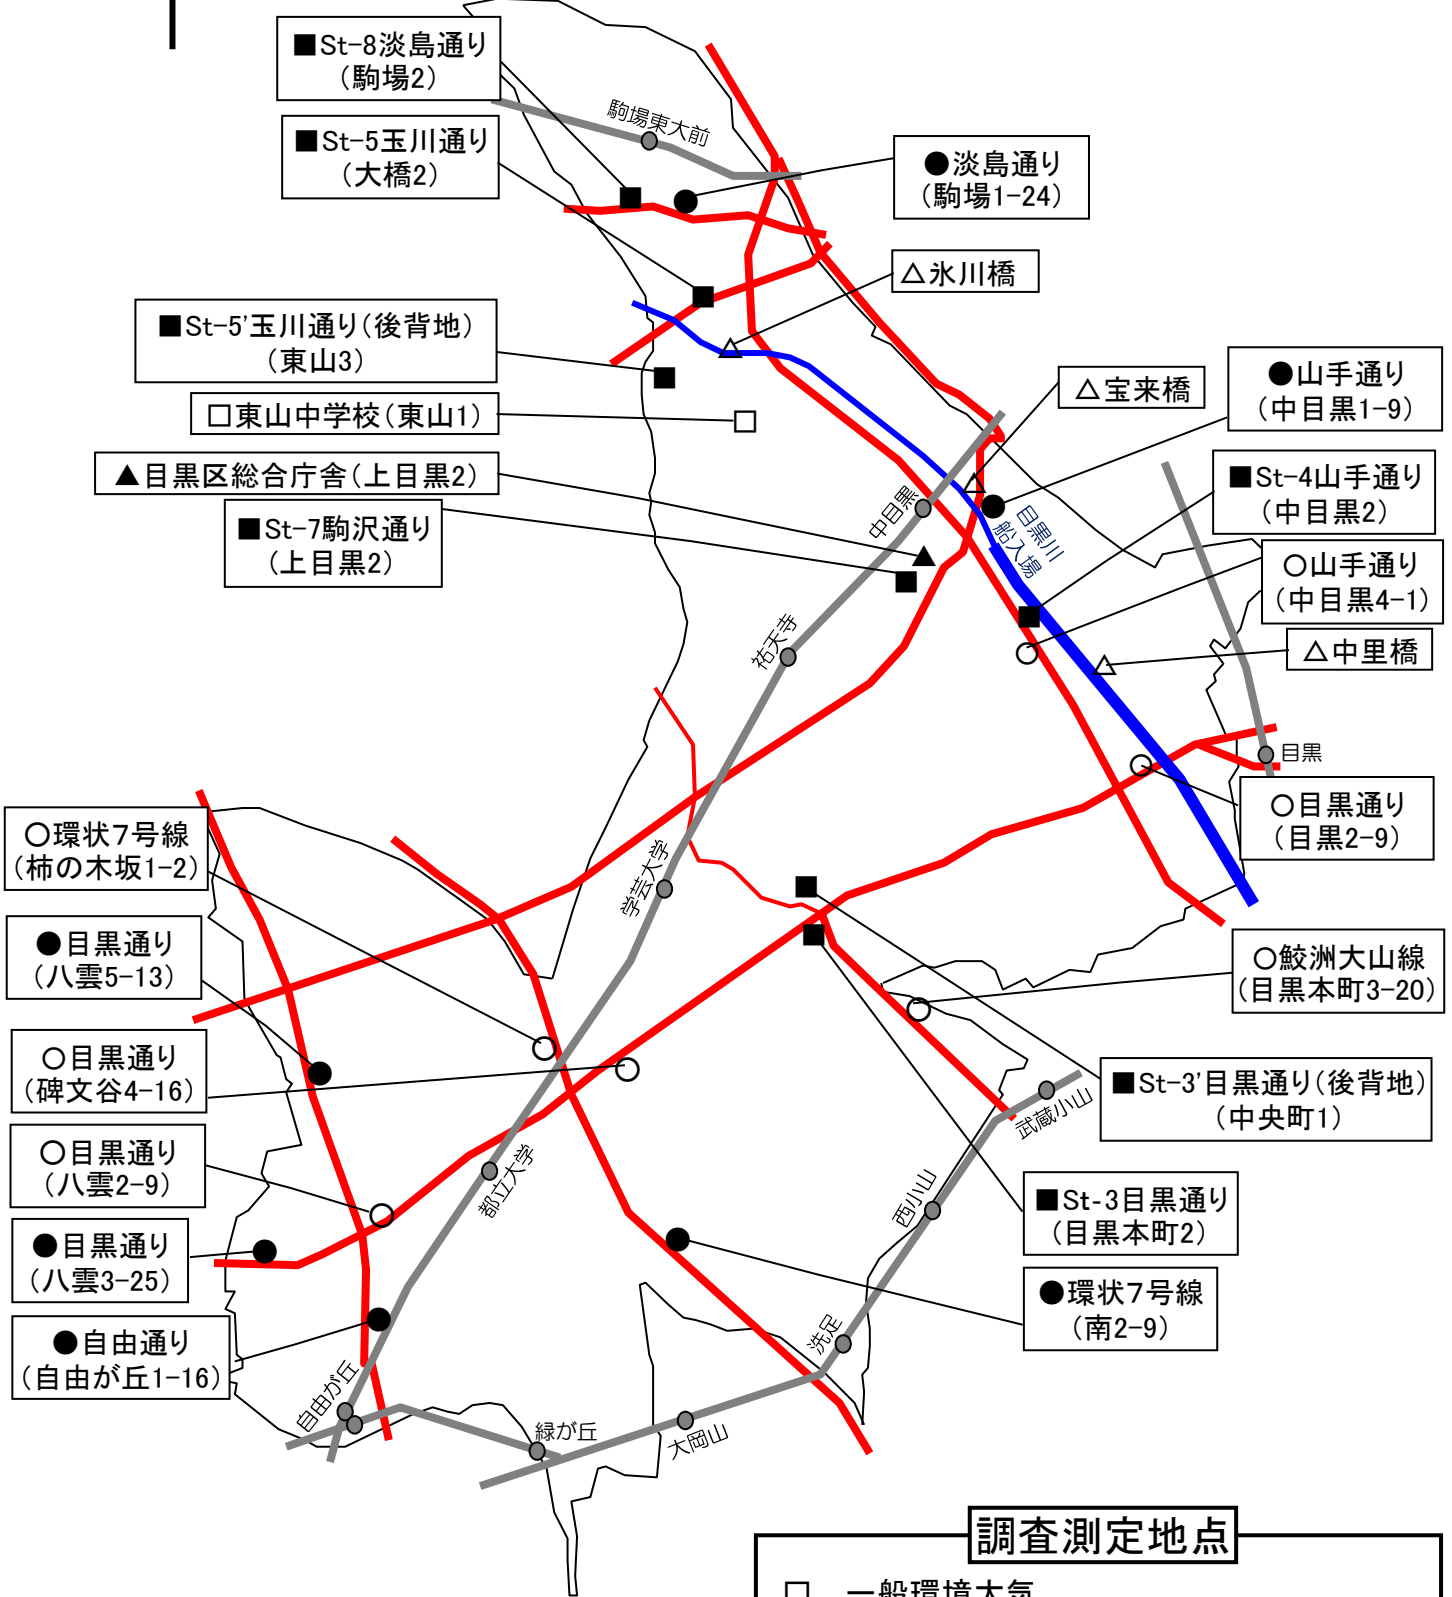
■St-8淡島通り（駒場2）

駒場東大前

■St-5玉川通り（大橋2）

●淡島通り（駒場1-24）

△氷川橋

■St-5'玉川通り（後背地）（東山3）

□東山中学校（東山1）

△宝来橋

●山手通り（中目黒1-9）

▲目黒区総合庁舎（上目黒2）

■St-4山手通り（中目黒2）

■St-7駒沢通り（上目黒2）

中目黒

目黒川 船入場

○山手通り（中目黒4-1）

祐天寺

△中里橋

目黒

○環状7号線（柿の木坂1-2）

○目黒通り（目黒2-9）

学芸大学

●目黒通り（八雲5-13）

○鮫洲大山線（目黒本町3-20）

○目黒通り（碑文谷4-16）

■St-3'目黒通り（後背地）（中央町1）

武蔵小山

○目黒通り（八雲2-9）

都立大学

西小山

■St-3目黒通り（目黒本町2）

●目黒通り（八雲3-25）

●環状7号線（南2-9）

●自由通り（自由が丘1-16）

洗足

自由が丘

緑が丘

大岡山

調査測定地点

□ 一般環境大気